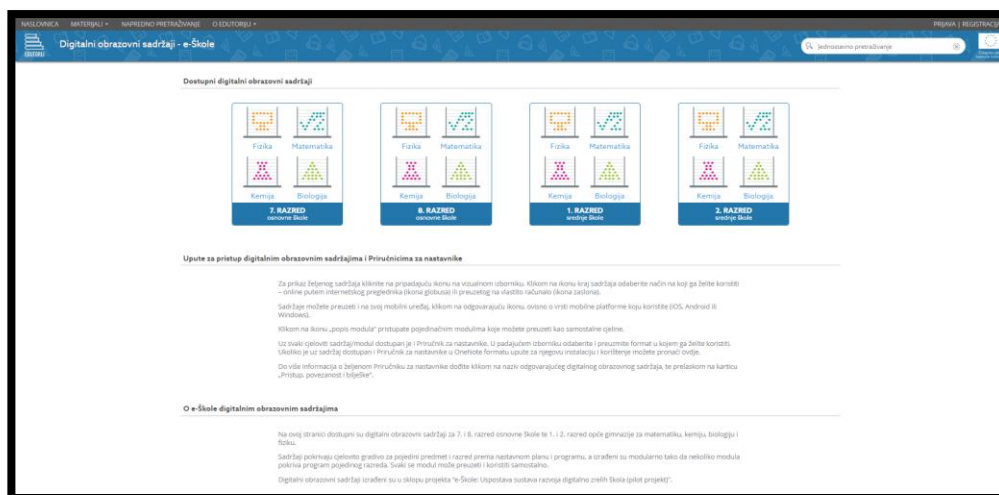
NASLOVNICA MATERIJALI ▾ NAPREDNO PRETRAŽIVANJE O EDUTORIJU ▾

PRIJAVA | REGISTRACIJ

EDUTORIJ

Digitalni obrazovni sadržaji - e-Škole

Jednostavno pretraživanje

Dostupni digitalni obrazovni sadržaji

Fizika Matematika Kemija Biologija
7. RAZRED
osnovne škole

Fizika Matematika Kemija Biologija
8. RAZRED
osnovne škole

Fizika Matematika Kemija Biologija
1. RAZRED
srednje škole

Fizika Matematika Kemija Biologija
2. RAZRED
srednje škole

Upute za pristup digitalnim obrazovnim sadržajima i Priručnicima za nastavnike

Za prikaz željenog sadržaja kliknite na pripadajuću ikonu na vizualnom izborniku. Klikom na ikonu kraj sadržaja odaberite način na koji ga želite koristiti – online putem internetskog preglednika (ikona globusa) ili preuzetog na vlastito računalo (ikona zaslona).

Sadržaje možete preuzeti i na svoj mobilni uređaj, klikom na odgovarajuću ikonu, ovisno o vrsti mobilne platforme koju koristite (iOS, Android ili Windows).

Klikom na ikonu „popis modula" pristupate pojedinačnim modulima koje možete preuzeti kao samostalne cjeline.

Uz svaki cjeloviti sadržaj/modul dostupan je i Priručnik za nastavnike. U padajućem izborniku odaberite i preuzmite format u kojem ga želite koristiti. Ukoliko je uz sadržaj dostupan i Priručnik za nastavnike u OneNote formatu upute za njegovu instalaciju i korištenje možete pronaći ovdje.

Do više informacija o željenom Priručniku za nastavnike dođite klikom na naziv odgovarajućeg digitalnog obrazovnog sadržaja, te prelaskom na karticu „Pristup, povezanost i bilješke".

O e-Škole digitalnim obrazovnim sadržajima

Na ovoj stranici dostupni su digitalni obrazovni sadržaji za 7. i 8. razred osnovne škole te 1. i 2. razred opće gimnazije za matematiku, kemiju, biologiju i fiziku.

Sadržaji pokrivaju cjelovito gradivo za pojedini predmet i razred prema nastavnom planu i programu, a izrađeni su modularno tako da nekoliko modula pokriva program pojedinog razreda. Svaki se modul može preuzeti i koristiti samostalno.

Digitalni obrazovni sadržaji izrađeni su u sklopu projekta "e-Škole: Uspostava sustava razvoja digitalno zrelih škola (pilot projekt)".